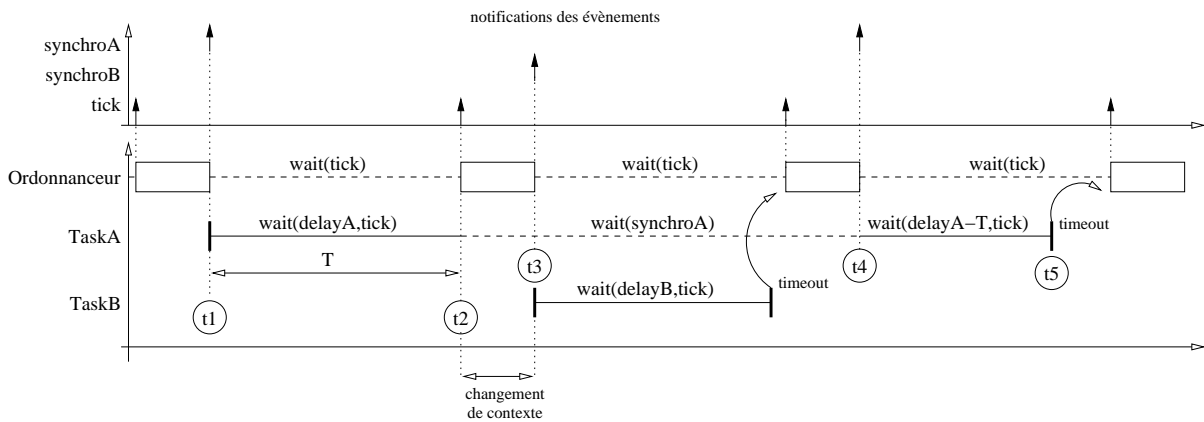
notifications des évènements

synchroA
synchroB
tick

Ordonnanceur
wait(tick)
wait(tick)
wait(tick)

TaskA
wait(delayA,tick)
wait(synchroA)
wait(delayA−T,tick)
timeout

T

t3
t4
t5

TaskB
wait(delayB,tick)
timeout

t1
t2

changement de contexte